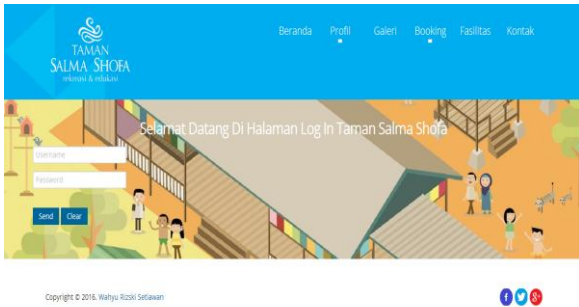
TAMAN
SALMA SHOFA
rekreasi & edukasi

Beranda
Profil
Galeri
Booking
Fasilitas
Kontak

Selamat Datang Di Halaman Log In Taman Salma Shofa

Username
Password
Send
Clear

Copyright © 2016. Wahyu Rizski Setiawan